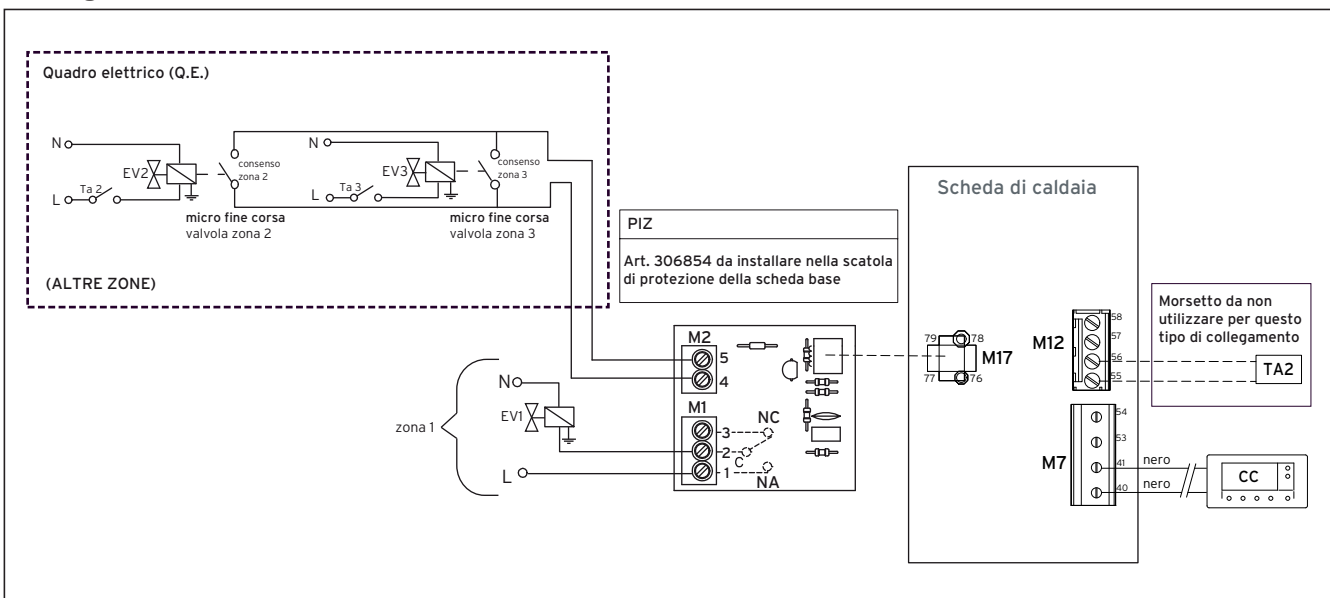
Quadro elettrico (Q.E.)

N
L
Ta 2
EV2
consenso zona 2
N
L
Ta 3
EV3
consenso zona 3

micro fine corsa valvola zona 2

micro fine corsa valvola zona 3

(ALTRE ZONE)

PIZ

Art. 306854 da installare nella scatola di protezione della scheda base

Scheda di caldaia

Morsetto da non utilizzare per questo tipo di collegamento

M2
5
4
M1
3
2
1
NC
C
NA

N
EV1
zona 1
L

79
78
77
76
M17

M12
58
57
56
55
TA2

M7
54
53
41
40
nero
nero
CC